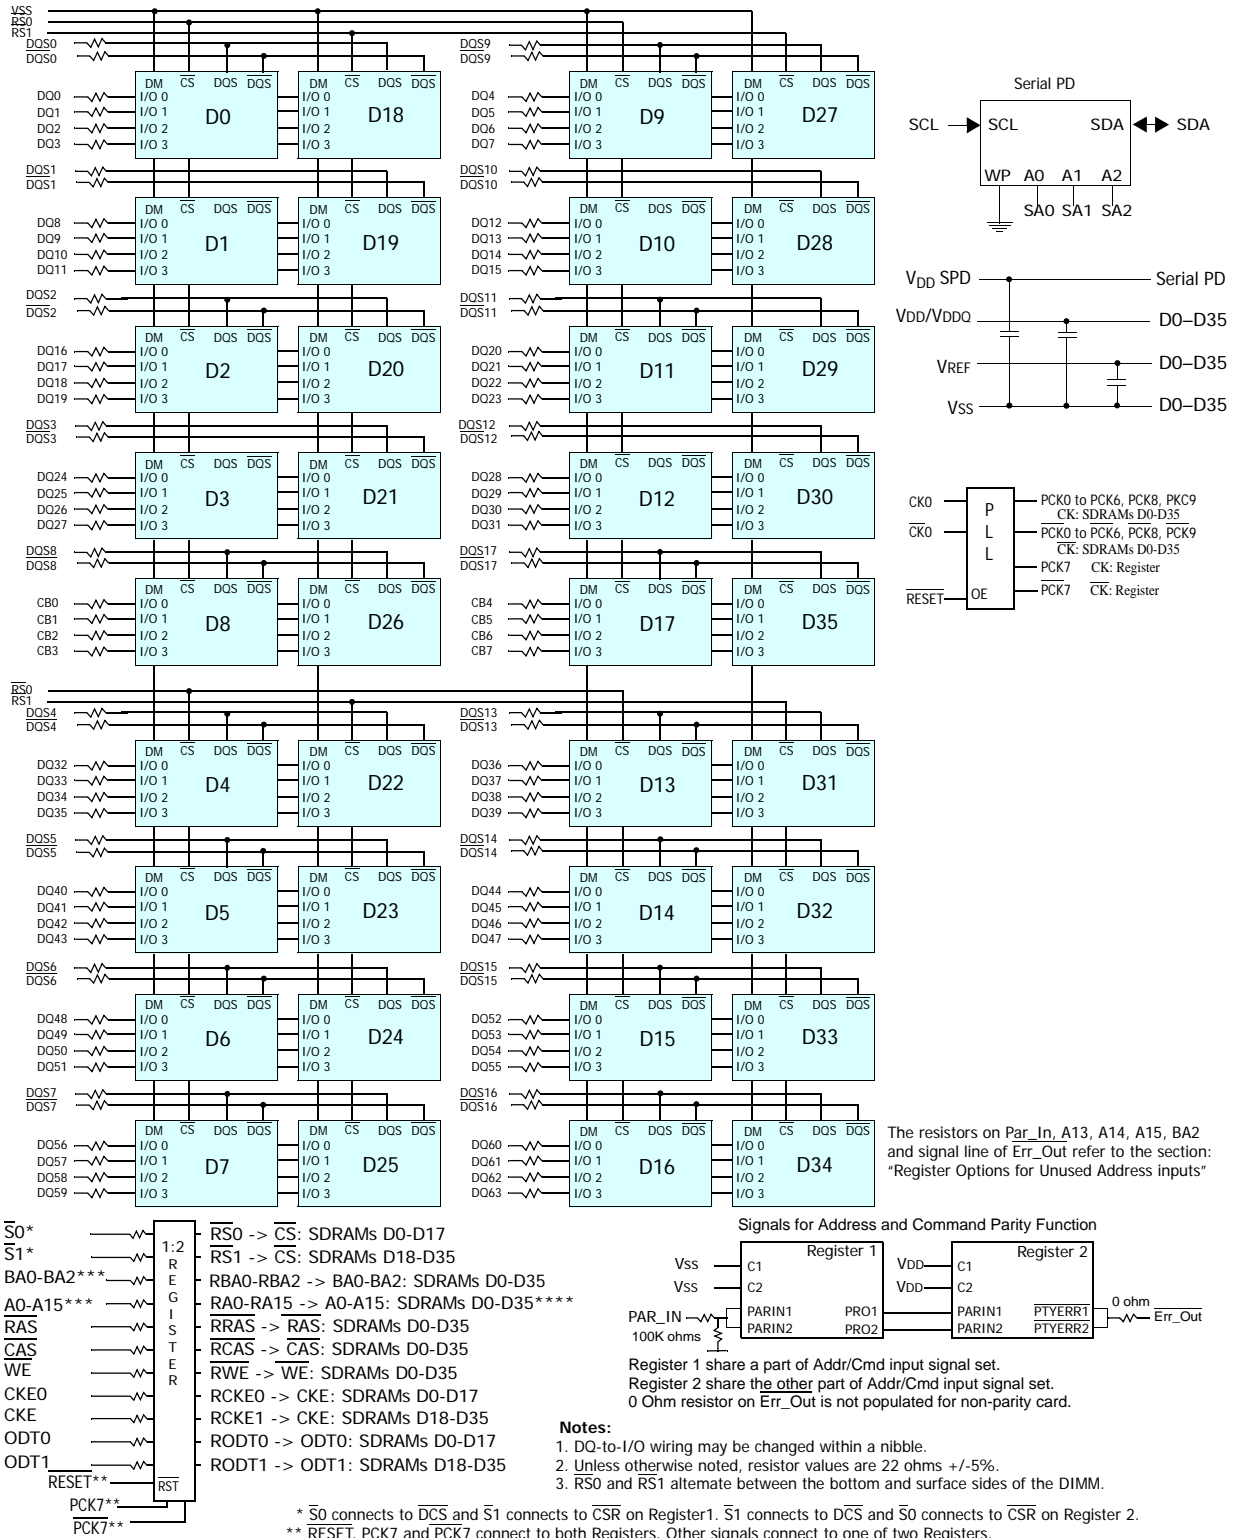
VSS
RS0
RS1
DQS0
DQS0
DM CS DQS DQS
I/O 0
I/O 1
I/O 2
I/O 3
D0
DQ0
DQ1
DQ2
DQ3
DM CS DQS DQS
I/O 0
I/O 1
I/O 2
I/O 3
D18
DQS1
DQS1
DQ8
DQ9
DQ10
DQ11
D1
D19
DQS2
DQS2
DQ16
DQ17
DQ18
DQ19
D2
D20
DQS3
DQS3
DQ24
DQ25
DQ26
DQ27
D3
D21
DQS8
DQS8
CB0
CB1
CB2
CB3
D8
D26

DQS9
DQS9
DQ4
DQ5
DQ6
DQ7
D9
D27
DQS10
DQS10
DQ12
DQ13
DQ14
DQ15
D10
D28
DQS11
DQS11
DQ20
DQ21
DQ22
DQ23
D11
D29
DQS12
DQS12
DQ28
DQ29
DQ30
DQ31
D12
D30
DQS17
DQS17
CB4
CB5
CB6
CB7
D17
D35

Serial PD
SCL SCL SDA SDA
WP A0 A1 A2
SA0 SA1 SA2

$V_{DD}$ SPD Serial PD
VDD/VDDQ D0–D35
VREF D0–D35
VSS D0–D35

CK0
CK0
RESET
P
L
L
OE
PCK0 to PCK6, PCK8, PKC9
CK: SDRAMs D0-D35
PCK0 to PCK6, PCK8, PCK9
CK: SDRAMs D0-D35
PCK7 CK: Register
PCK7 CK: Register

RS0
RS1
DQS4
DQS4
DQ32
DQ33
DQ34
DQ35
D4
D22
DQS5
DQS5
DQ40
DQ41
DQ42
DQ43
D5
D23
DQS6
DQS6
DQ48
DQ49
DQ50
DQ51
D6
D24
DQS7
DQS7
DQ56
DQ57
DQ58
DQ59
D7
D25

DQS13
DQS13
DQ36
DQ37
DQ38
DQ39
D13
D31
DQS14
DQS14
DQ44
DQ45
DQ46
DQ47
D14
D32
DQS15
DQS15
DQ52
DQ53
DQ54
DQ55
D15
D33
DQS16
DQS16
DQ60
DQ61
DQ62
DQ63
D16
D34

The resistors on Par_In, A13, A14, A15, BA2 and signal line of Err_Out refer to the section: "Register Options for Unused Address inputs"

S0*
S1*
BA0-BA2***
A0-A15***
RAS
CAS
WE
CKE0
CKE
ODT0
ODT1
RESET**
PCK7**
PCK7**
1:2
R
E
G
I
S
T
E
R
RST
RS0 -> CS: SDRAMs D0-D17
RS1 -> CS: SDRAMs D18-D35
RBA0-RBA2 -> BA0-BA2: SDRAMs D0-D35
RA0-RA15 -> A0-A15: SDRAMs D0-D35****
RRAS -> RAS: SDRAMs D0-D35
RCAS -> CAS: SDRAMs D0-D35
RWE -> WE: SDRAMs D0-D35
RCKE0 -> CKE: SDRAMs D0-D17
RCKE1 -> CKE: SDRAMs D18-D35
RODT0 -> ODT0: SDRAMs D0-D17
RODT1 -> ODT1: SDRAMs D18-D35

Signals for Address and Command Parity Function
Register 1
Vss C1
Vss C2
PAR_IN PARIN1 PRO1
100K ohms PARIN2 PRO2
Register 2
VDD C1
VDD C2
PARIN1 PTYERR1
PARIN2 PTYERR2
0 ohm
Err_Out
Register 1 share a part of Addr/Cmd input signal set.
Register 2 share the other part of Addr/Cmd input signal set.
0 Ohm resistor on Err_Out is not populated for non-parity card.

Notes:
1. DQ-to-I/O wiring may be changed within a nibble.
2. Unless otherwise noted, resistor values are 22 ohms +/-5%.
3. RS0 and RS1 altemate between the bottom and surface sides of the DIMM.

* S0 connects to DCS and S1 connects to CSR on Register1. S1 connects to DCS and S0 connects to CSR on Register 2.
** RESET, PCK7 and PCK7 connect to both Registers. Other signals connect to one of two Registers.